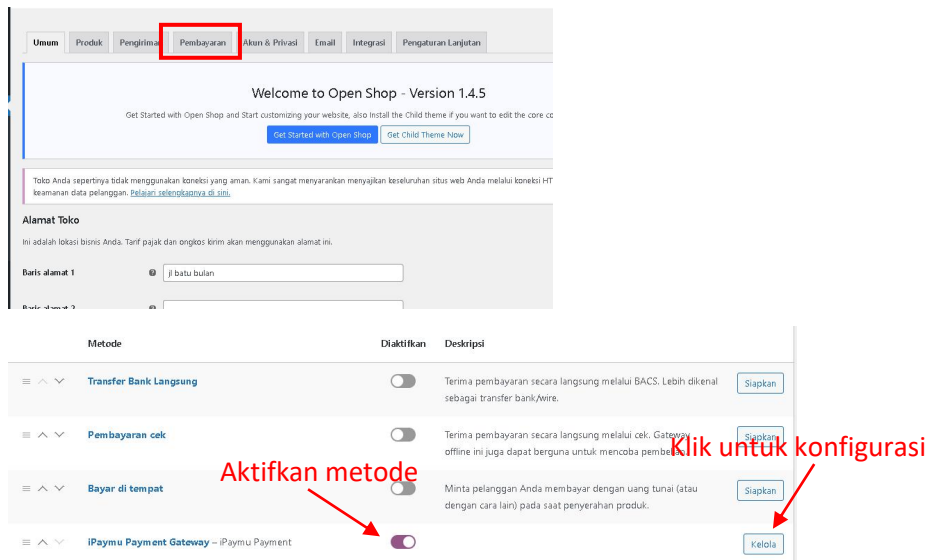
Umum | Produk | Pengiriman | Pembayaran | Akun & Privasi | Email | Integrasi | Pengaturan Lanjutan

Welcome to Open Shop - Version 1.4.5

Get Started with Open Shop and Start customizing your website, also Install the Child theme if you want to edit the core co

Get Started with Open Shop | Get Child Theme Now

Toko Anda sepertinya tidak menggunakan koneksi yang aman. Kami sangat menyarankan menyajikan keseluruhan situs web Anda melalui koneksi HT keamanan data pelanggan. Pelajari selengkapnya di sini.

Alamat Toko

Ini adalah lokasi bisnis Anda. Tarif pajak dan ongkos kirim akan menggunakan alamat ini.

Baris alamat 1 | jl batu bulan

Baris alamat 2

| | Metode | Diaktifkan | Deskripsi | |
|---|---|---|---|---|
| | Transfer Bank Langsung | | Terima pembayaran secara langsung melalui BACS. Lebih dikenal sebagai transfer bank/wire. | Siapkan |
| | Pembayaran cek | | Terima pembayaran secara langsung melalui cek. Gateway offline ini juga dapat berguna untuk mencoba pembe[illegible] | Siapkan |
| | Bayar di tempat | | Minta pelanggan Anda membayar dengan uang tunai (atau dengan cara lain) pada saat penyerahan produk. | Siapkan |
| | iPaymu Payment Gateway – iPaymu Payment | | | Kelola |

Aktifkan metode

Klik untuk konfigurasi